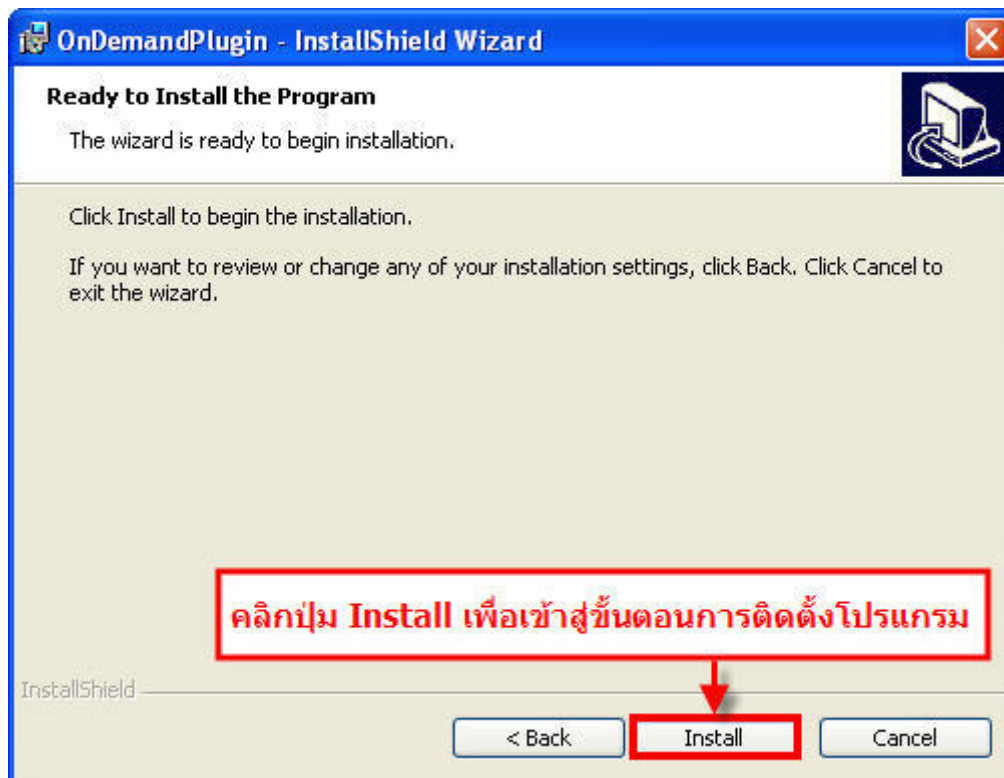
OnDemandPlugin - InstallShield Wizard

Ready to Install the Program

The wizard is ready to begin installation.

Click Install to begin the installation.

If you want to review or change any of your installation settings, click Back. Click Cancel to exit the wizard.

คลิกปุ่ม Install เพื่อเข้าสู่ขั้นตอนการติดตั้งโปรแกรม

InstallShield

< Back

Install

Cancel